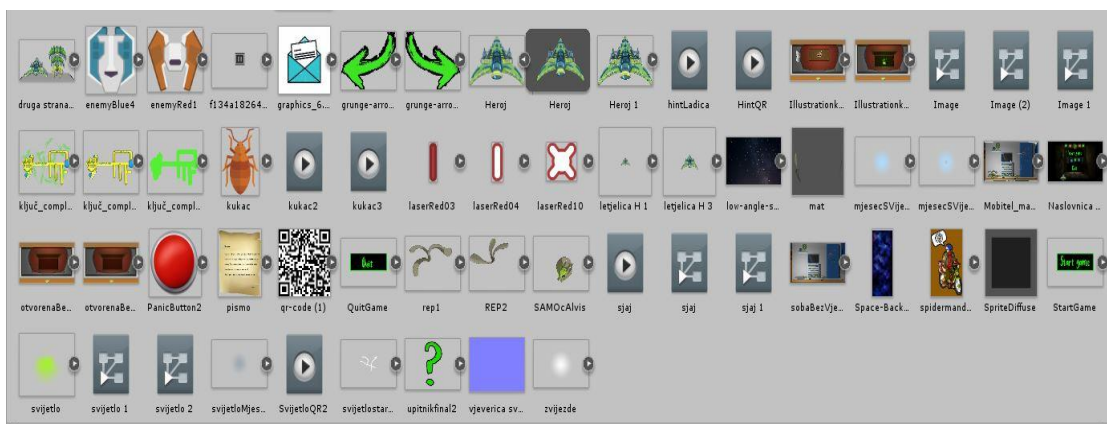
druga strana... enemyBlue4 enemyRed1 f134a18264... graphics_6... grunge-arro... grunge-arro... Heroj Heroj Heroj 1 hintLadica HintQR Illustrationk... Illustrationk... Image Image (2) Image 1

ključ_compl... ključ_compl... ključ_compl... kukac kukac2 kukac3 laserRed03 laserRed04 laserRed10 letjelica H 1 letjelica H 3 low-angle-s... mat mjesecSVije... mjesecSVije... Mobitel_ma... Naslovnica ...

otvorenaBe... otvorenaBe... PanicButton2 pismo qr-code (1) Quit QuitGame rep1 REP2 SAMOcAlvis sjaj sjaj sjaj 1 sobaBezVje... Space-Back... spidermand... SpriteDiffuse Start game StartGame

svjetlo svjetlo 1 svjetlo 2 svjetloMjes... SvjetloQR2 svjetlostar... upitnikfinal2 vjeverica sv... zvijezde